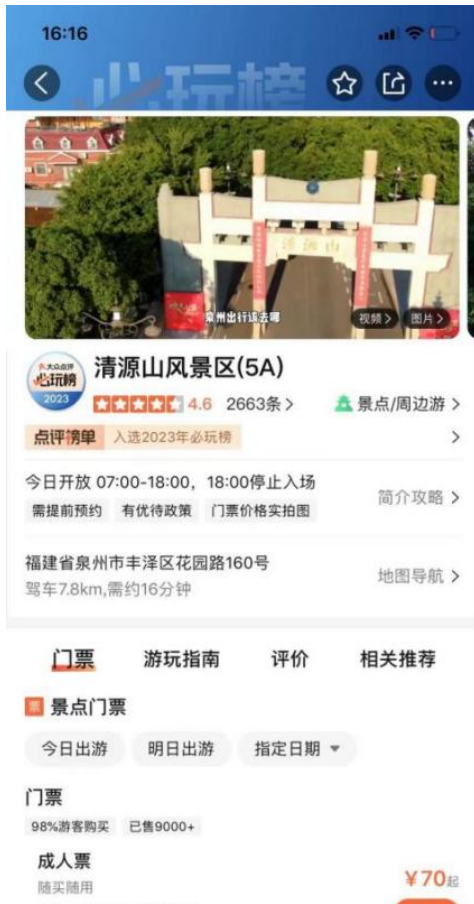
16:16

必玩榜

清源山

泉州出行该去哪

视频 > 图片 >

大众点评 必玩榜 2023

清源山风景区(5A)

4.6 2663条 >

景点/周边游 >

点评榜单 入选2023年必玩榜 >

今日开放 07:00-18:00，18:00停止入场

需提前预约 有优待政策 门票价格实拍图

简介攻略 >

福建省泉州市丰泽区花园路160号

驾车7.8km,需约16分钟

地图导航 >

门票 游玩指南 评价 相关推荐

票 景点门票

今日出游 明日出游 指定日期

门票

98%游客购买 已售9000+

成人票

随买随用

¥70起